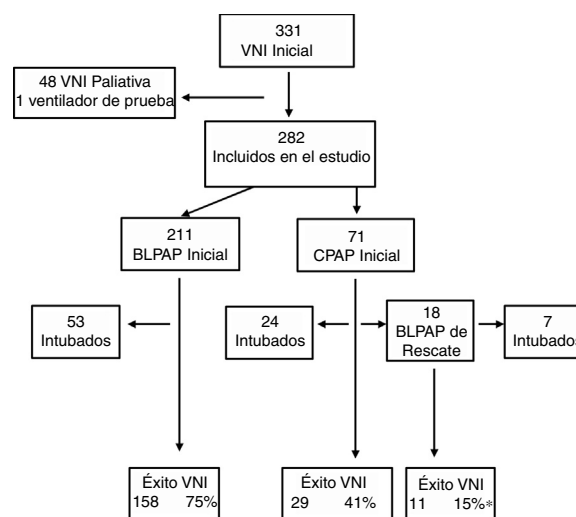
331
VNI Inicial

48 VNI Paliativa
1 ventilador de prueba

282
Incluidos en el estudio

211
BLPAP Inicial

71
CPAP Inicial

53
Intubados

24
Intubados

18
BLPAP de
Rescate

7
Intubados

Éxito VNI
158 75%

Éxito VNI
29 41%

Éxito VNI
11 15%*